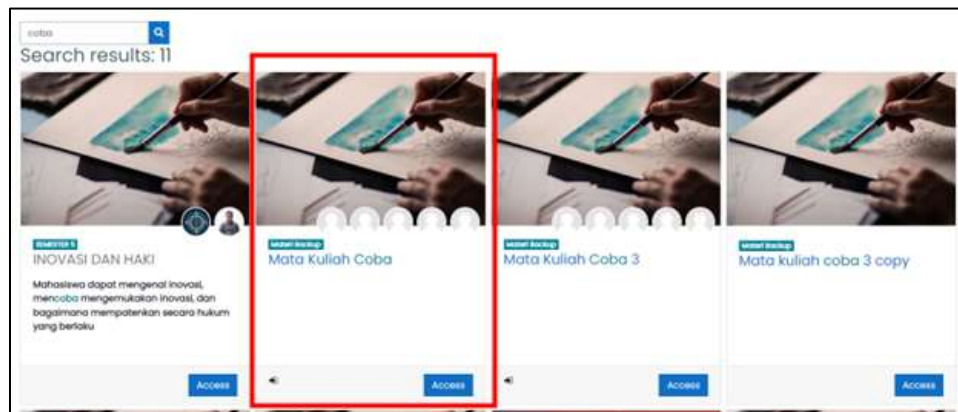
coba

Search results: 11

SEMESTER 5
INOVASI DAN HAKI

Mahasiswa dapat mengenal inovasi, mencoba mengemukakan inovasi, dan bagaimana mempatenkan secara hukum yang berlaku

Access

Materi Backup
Mata Kuliah Coba

Access

Materi Backup
Mata Kuliah Coba 3

Access

Materi Backup
Mata kuliah coba 3 copy

Access